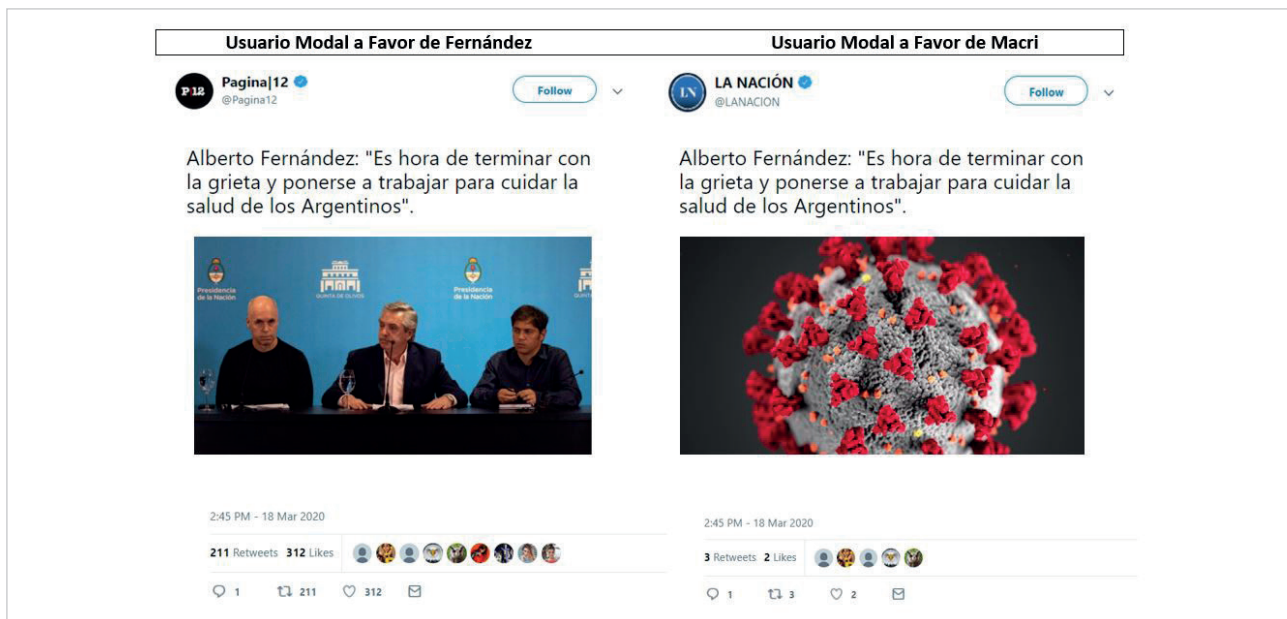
| Usuario Modal a Favor de Fernández | Usuario Modal a Favor de Macri |
|---|---|

P12 Pagina|12 @Pagina12 Follow

Alberto Fernández: "Es hora de terminar con la grieta y ponerse a trabajar para cuidar la salud de los Argentinos".

Presidencia de la Nación QUINTA DE OLIVOS Presidencia de la Nación

2:45 PM - 18 Mar 2020

211 Retweets 312 Likes

1 211 312

LN LA NACIÓN @LANACION Follow

Alberto Fernández: "Es hora de terminar con la grieta y ponerse a trabajar para cuidar la salud de los Argentinos".

2:45 PM - 18 Mar 2020

3 Retweets 2 Likes

1 3 2